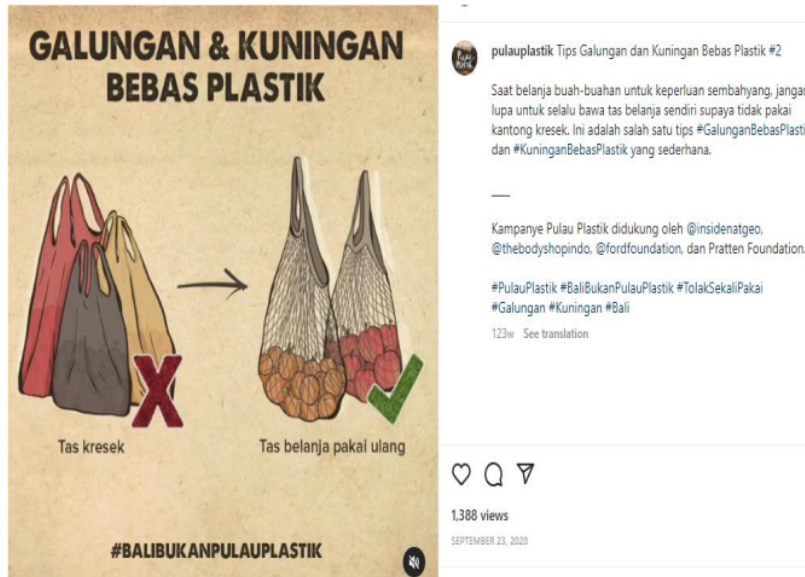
GALUNGAN & KUNINGAN BEBAS PLASTIK

Tas kresek

Tas belanja pakai ulang

#BALIBUKANPULAUPLASTIK

pulauplastik Tips Galungan dan Kuningan Bebas Plastik #2

Saat belanja buah-buahan untuk keperluan sembahyang, jangan lupa untuk selalu bawa tas belanja sendiri supaya tidak pakai kantong kresek. Ini adalah salah satu tips #GaluganBebasPlasti dan #KuninganBebasPlastik yang sederhana.

—

Kampanye Pulau Plastik didukung oleh @insidenatgeo, @thebodyshopindo, @fordfoundation, dan Pratten Foundation.

#PulauPlastik #BaliBukanPulauPlastik #TolakSekaliPakai #Galungan #Kuningan #Bali

123w See translation

1,388 views

SEPTEMBER 23, 2020